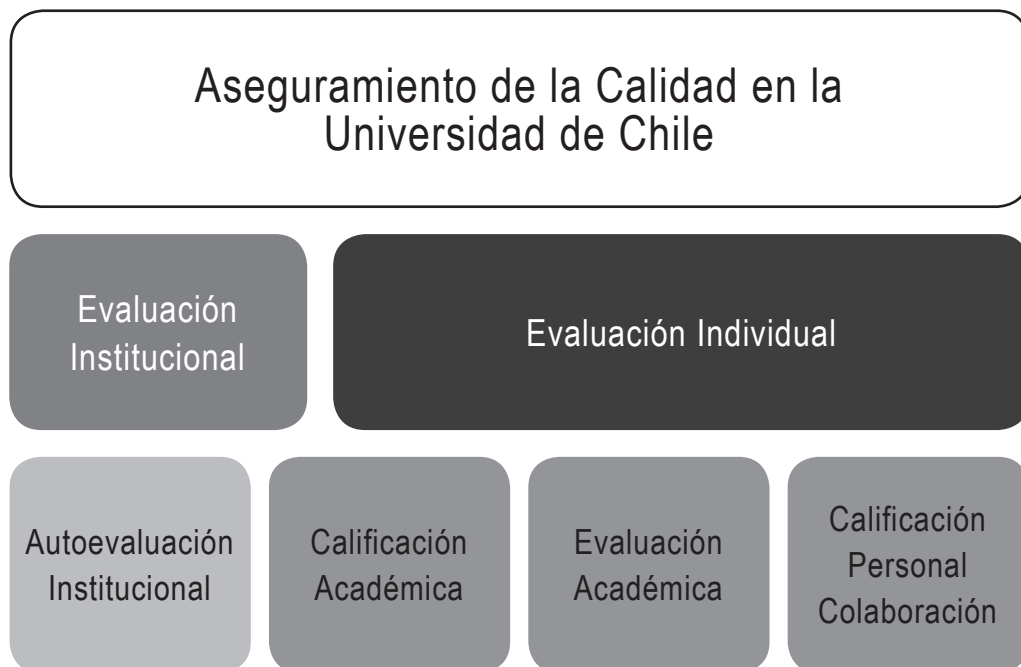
Aseguramiento de la Calidad en la Universidad de Chile

Evaluación Institucional

Evaluación Individual

Autoevaluación Institucional

Calificación Académica

Evaluación Académica

Calificación Personal Colaboración